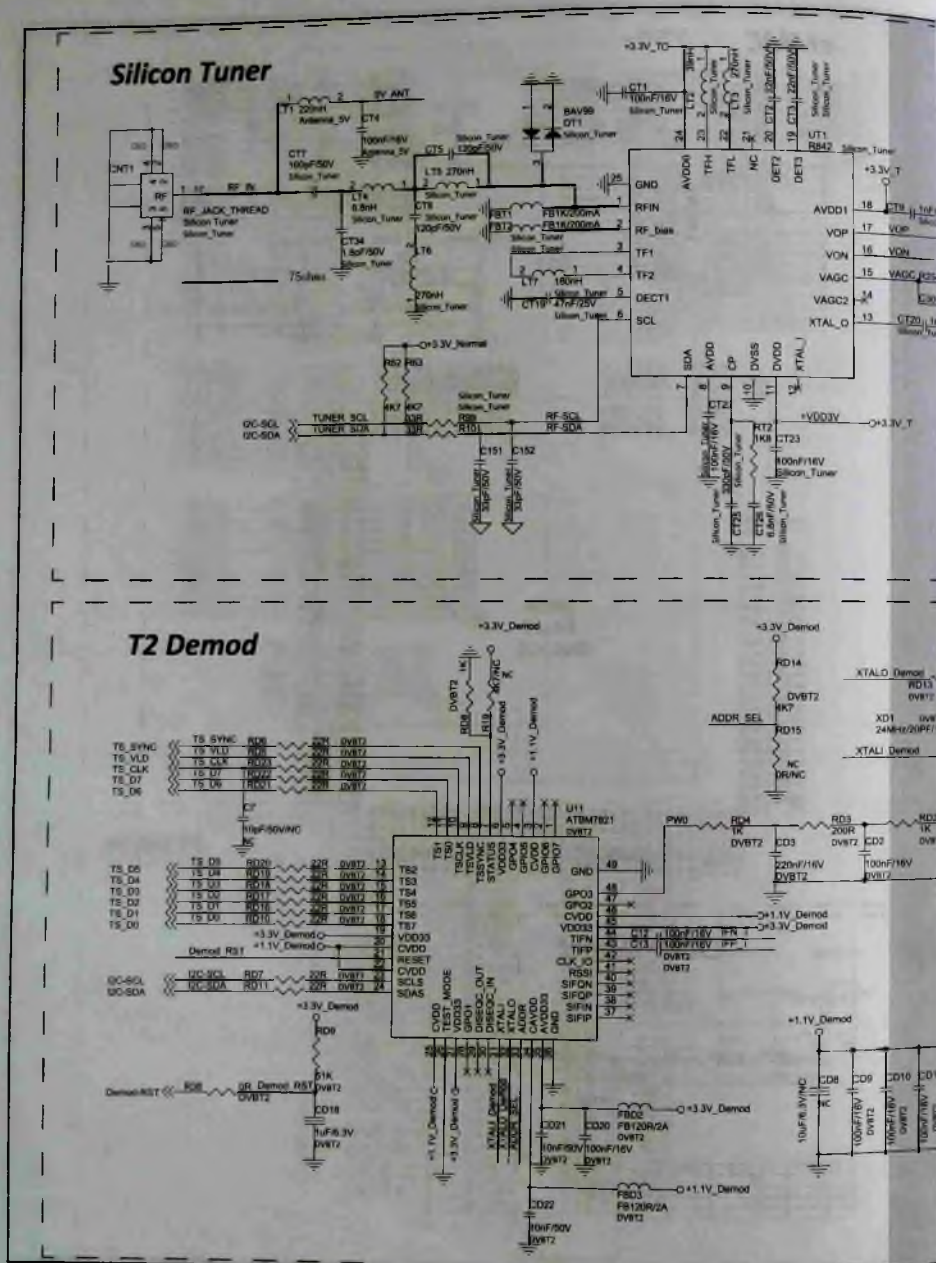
Silicon Tuner

+3.3V_TC
CT1 100nF/16V Silicon_Tuner
LT2 39nH
LT3 270nH
CT2 22nF/50V
CT3 22nF/50V
Silicon_Tuner

LT1 220nH Antenna_5V
5V_ANT
CT4 100nF/16V Antenna_5V
BAV99 DT1 Silicon_Tuner
CNT1
RF
RF_IN
RF_JACK_THREAD Silicon Tuner Silicon_Tuner
CT7 100pF/50V Silicon_Tuner
CT5 120pF/50V Silicon_Tuner
LT5 270nH Silicon_Tuner
LT4 6.8nH Silicon_Tuner
CT6 Silicon_Tuner 120pF/50V
FBT1 FB1K/200mA
FBT2 FB1K/200mA
Silicon_Tuner
CT34 1.5pF/50V Silicon_Tuner
LT6 270nH Silicon_Tuner
75ohm
LT7 180nH
CT19 Silicon_Tuner 47nF/25V Silicon_Tuner

UT1 R842 Silicon_Tuner
GND RFIN RF_bias TF1 TF2 DECT1 SCL
AVDD0 TFH TFL NC DET2 DET3
AVDD1 VOP VON VAGC VAGC2 XTAL_O
SDA AVDD CP DVSS DVDD XTAL_I
+3.3V_T
CT9
VOP VON VAGC R25
CT20

+3.3V_Normal
R82 R83 4K7 4K7
I2C-SCL I2C-SDA
TUNER_SCL TUNER_SDA
R99 33R R101 33R
Silicon_Tuner Silicon_Tuner
RF-SCL RF-SDA
C151 C152
Silicon_Tuner 33pF/50V
Silicon_Tuner 33pF/50V
CT21 CT22 100nF/16V
RT2 1K8
CT23
+VDD3V
+3.3V_T
100nF/16V Silicon_Tuner
CT25 CT26 6.8nF/50V Silicon_Tuner

T2 Demod

+3.3V_Demod
DVBT2 1K
R8 R19 4K7/NC
+3.3V_Demod +1.1V_Demod
+3.3V_Demod
RD14 DVBT2 4K7
ADDR_SEL
RD15 NC 0R/NC
XTALO_Demod RD13 DVBT2
XD1 24MHz/20PF
XTALI_Demod

TS_SYNC TS_VLD TS_CLK TS_D7 TS_D6
RD6 RD8 RD23 RD22 RD21 22R DVBT2
C7 10pF/50V/NC
U11 ATBM7821 DVBT2
TS1 TS0 TSCLK TSSYNC TSVALID GPO4 GPO5 CVDD GPIO7
PW0 RD4 1K DVBT2
RD3 200R DVBT2
CD2 100nF/16V DVBT2
CD3 220nF/16V DVBT2
RD2 1K DVBT2

TS_D5 TS_D4 TS_D3 TS_D2 TS_D1 TS_D0
RD20 RD19 RD18 RD17 RD16 RD10 22R DVBT2
TS2 TS3 TS4 TS5 TS6 TS7
VDD33 CVDD RESET CVDD SCLS SDAS
GND GPO3 GPO2 CVDD VDD33 TIFN TIFP CLK_IO RSSI SIFON SIFOP SIFIN SIFIP
+1.1V_Demod +3.3V_Demod
C12 100nF/16V IFN
C13 100nF/16V IFP
DVBT2
+3.3V_Demod
+1.1V_Demod
Demod_RST
I2C-SCL I2C-SDA
RD7 RD11 22R DVBT2
TEST_MODE
CVDD VDD33 GPO1 DISEQC_OUT DISEQC_IN XTALI XTALO ADDR AVDD GND
+3.3V_Demod
RD9 51K DVBT2
Demod-RST RD8 0R Demod_RST DVBT2
CD18 1uF/6.3V DVBT2
+1.1V_Demod +3.3V_Demod
XTALI_Demod XTALO_Demod ADDR_SEL
CD21 CD20 100nF/50V DVBT2 100nF/16V DVBT2
FBD2 FB120R/2A DVBT2
+3.3V_Demod
CD22 10nF/50V DVBT2
FBD3 FB120R/2A DVBT2
+1.1V_Demod
+1.1V_Demod
CD8 10uF/6.3V/NC
CD9 100nF/16V DVBT2
CD10 100nF/16V DVBT2
CD11 100nF/16V